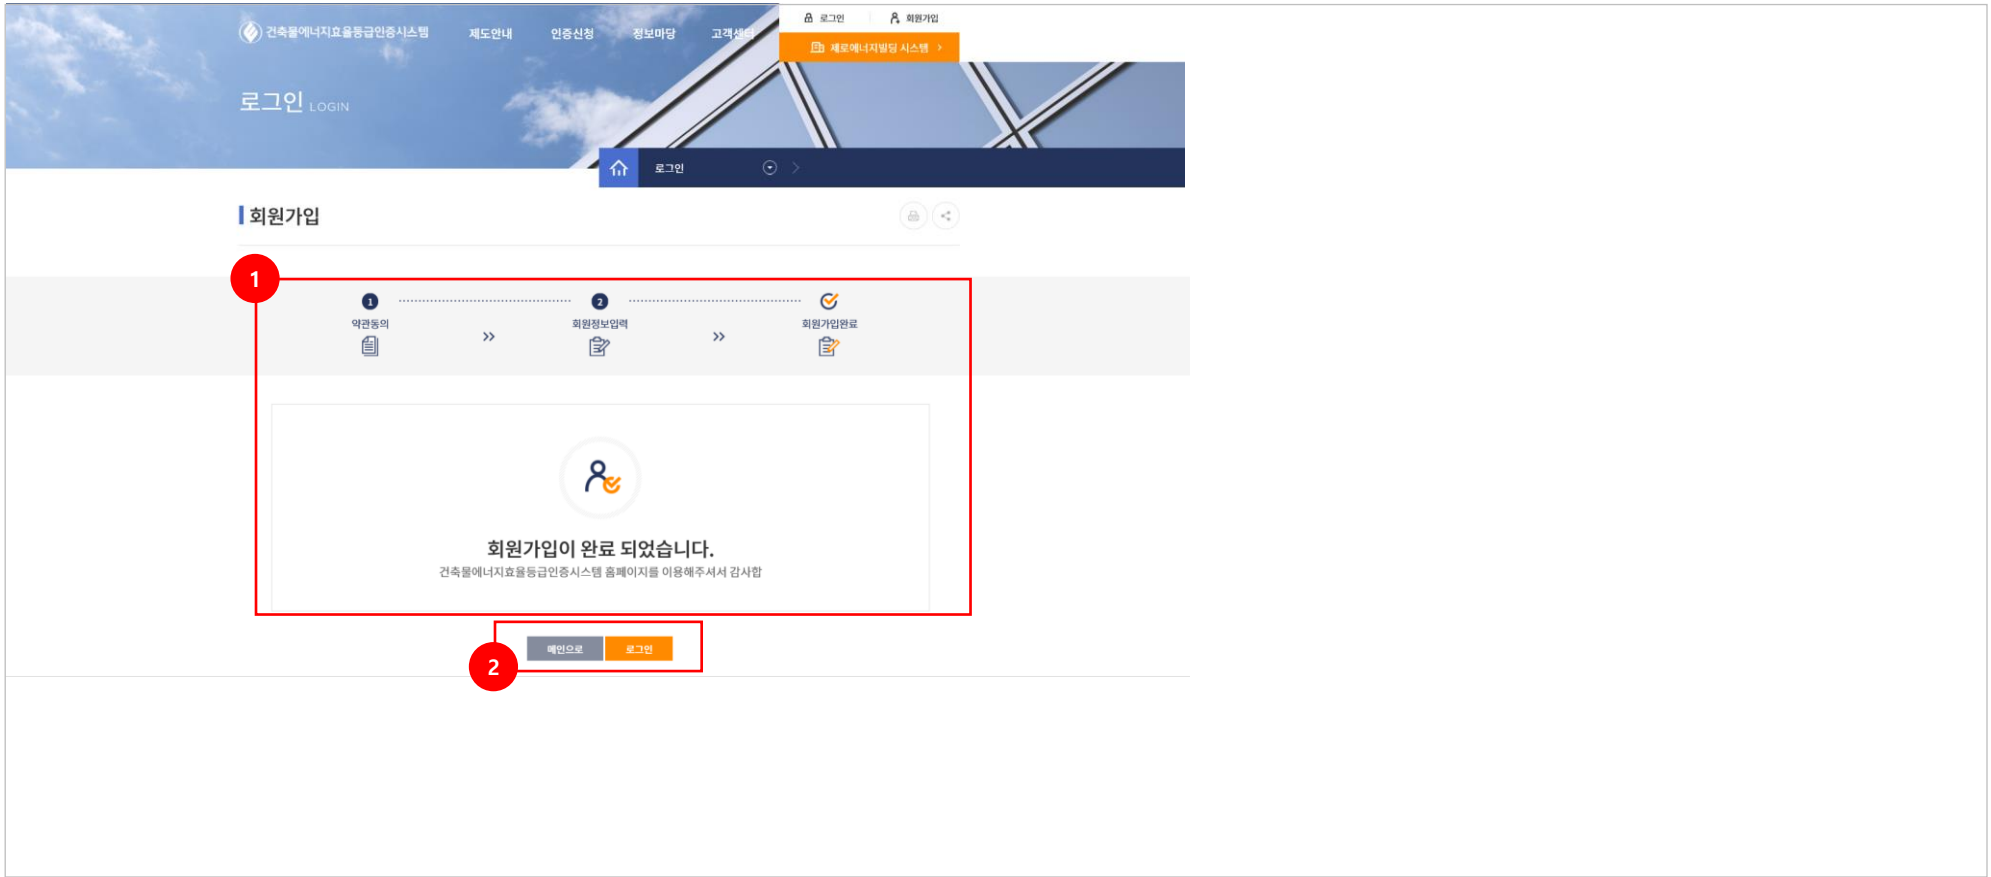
건축물에너지효율등급인증시스템 제도안내 인증신청 정보마당 고객센터

로그인 회원가입

제로에너지빌딩 시스템 >

로그인 LOGIN

로그인

회원가입

1

1 약관동의 » 2 회원정보입력 » 회원가입완료

회원가입이 완료 되었습니다.

건축물에너지효율등급인증시스템 홈페이지를 이용해주셔서 감사합

메인으로 로그인

2